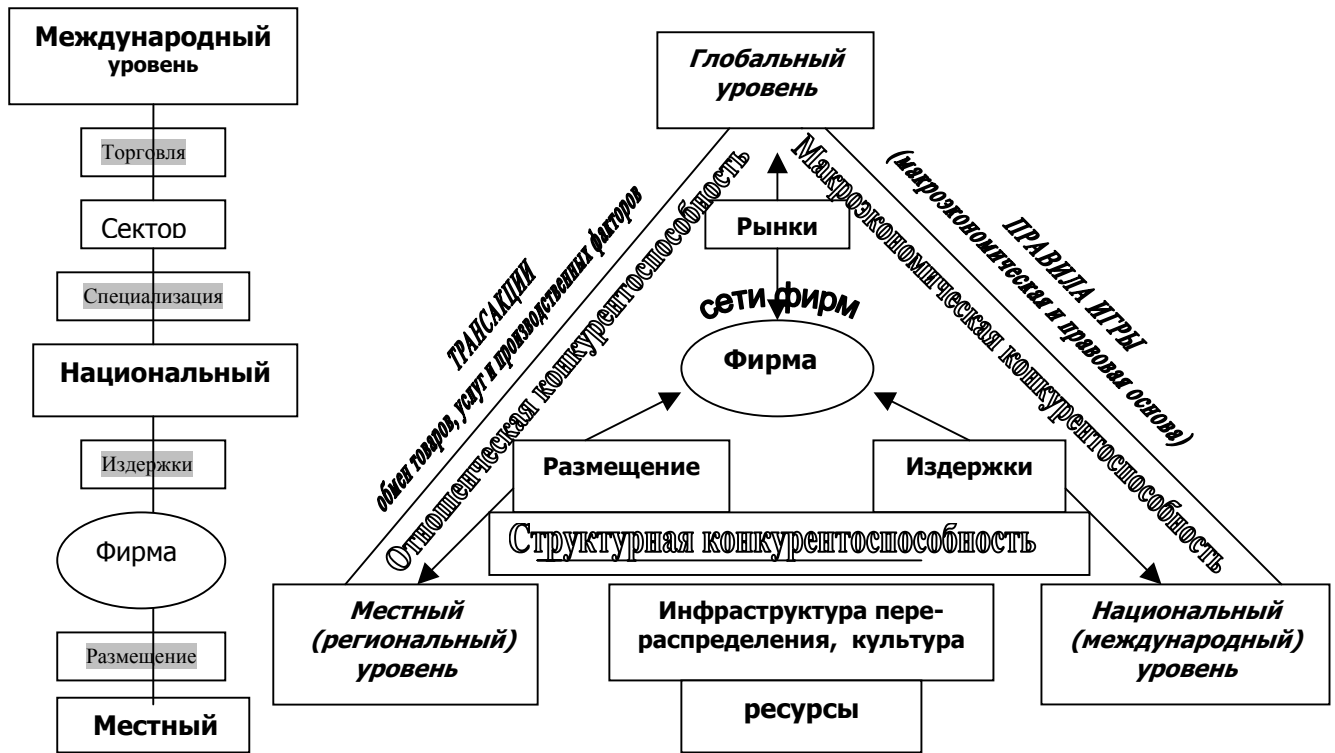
Международный уровень

Торговля

Сектор

Специализация

Национальный

Издержки

Фирма

Размещение

Местный

Глобальный уровень

Рынки

сети фирм

Фирма

ТРАНСАКЦИИ обмен товаров, услуг и производственных факторов

Отношенческая конкурентоспособность

Макроэкономическая конкурентоспособность

ПРАВИЛА ИГРЫ (макроэкономическая и правовая основа)

Размещение

Издержки

Структурная конкурентоспособность

Местный (региональный) уровень

Инфраструктура перераспределения, культура

ресурсы

Национальный (международный) уровень